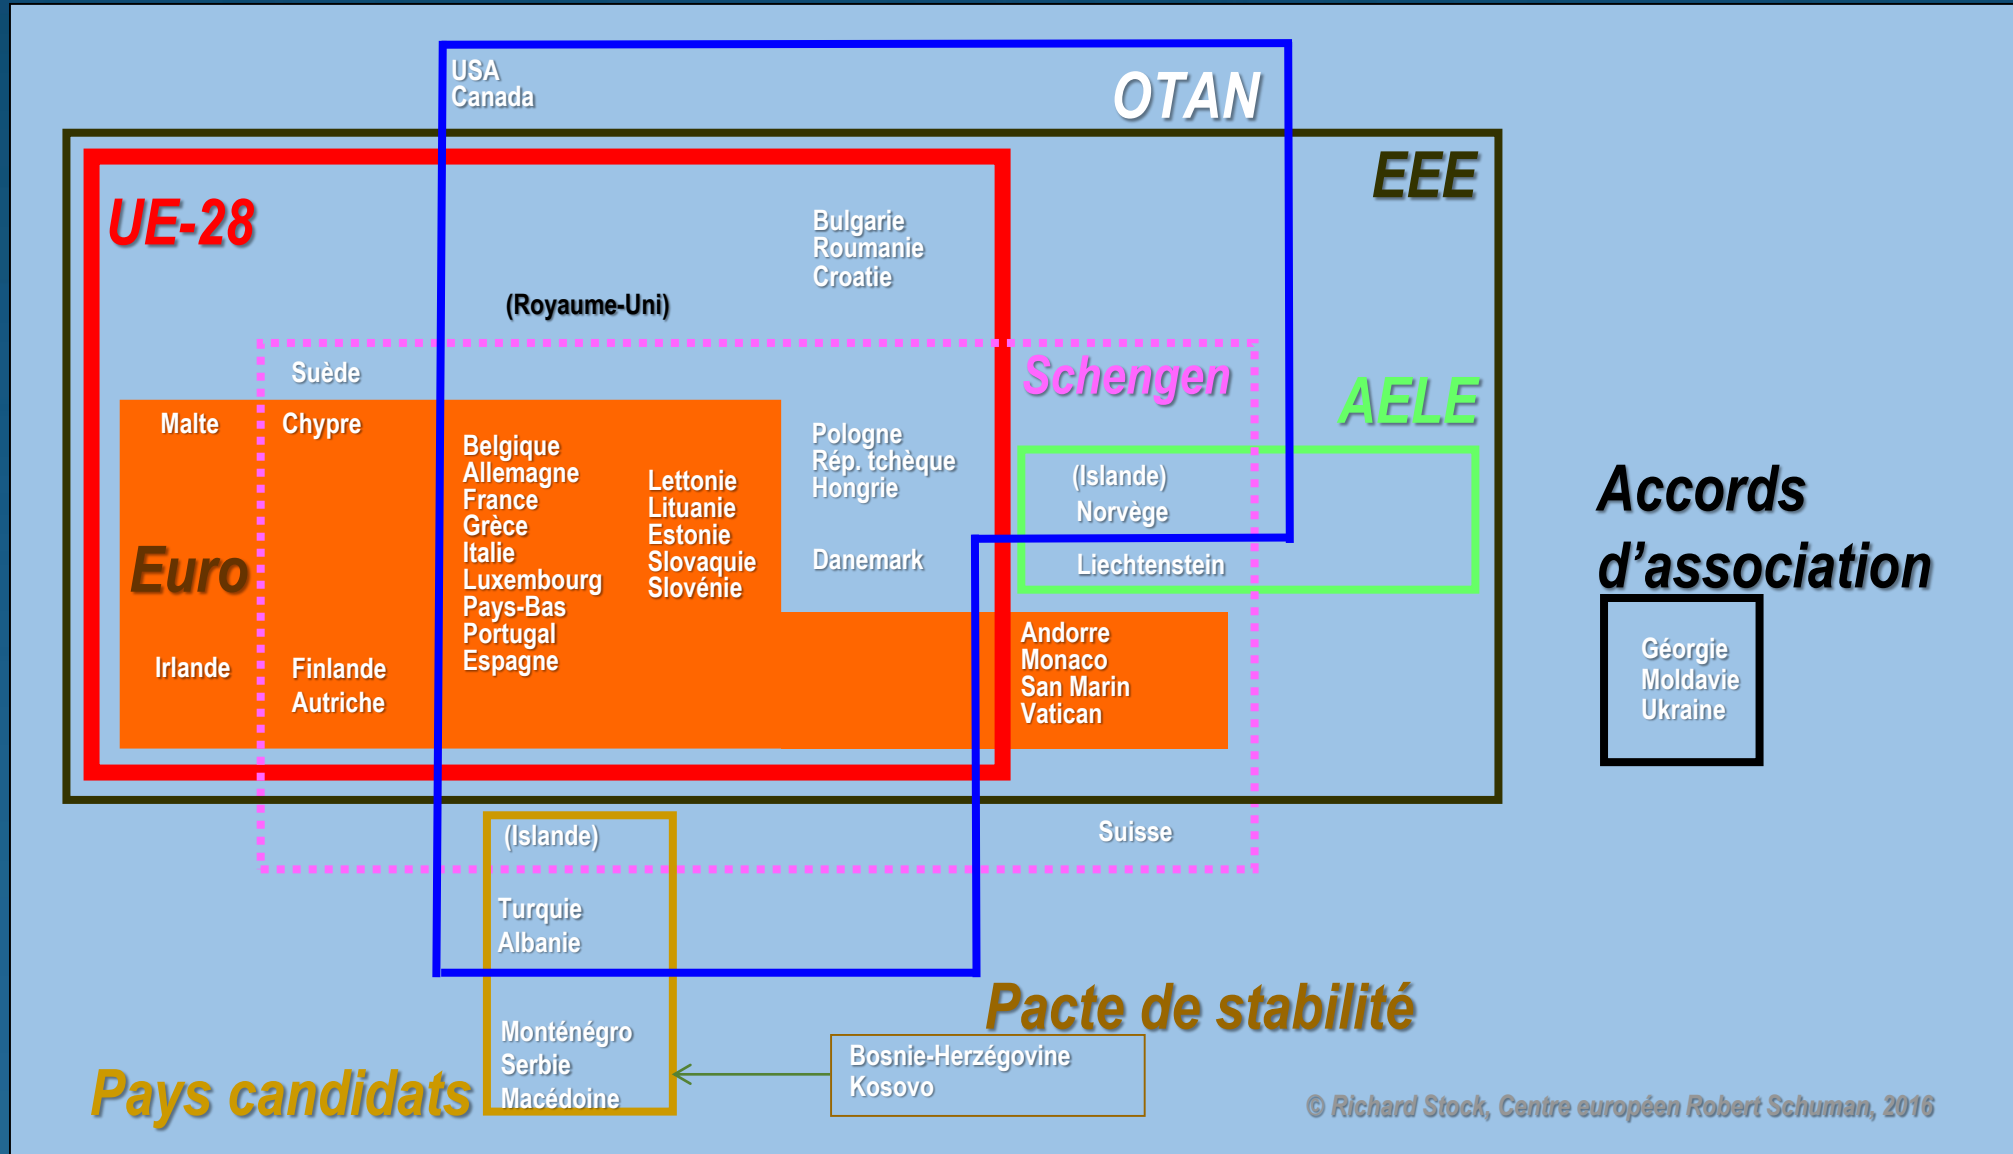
USA
Canada

OTAN

EEE

UE-28

Bulgarie
Roumanie
Croatie

(Royaume-Uni)

Suède

Schengen

AELE

Malte

Chypre

Belgique
Allemagne
France
Grèce
Italie
Luxembourg
Pays-Bas
Portugal
Espagne

Lettonie
Lituanie
Estonie
Slovaquie
Slovénie

Pologne
Rép. tchèque
Hongrie

Danemark

(Islande)
Norvège

Liechtenstein

Accords d'association

Euro

Irlande

Finlande
Autriche

Andorre
Monaco
San Marin
Vatican

Géorgie
Moldavie
Ukraine

(Islande)

Suisse

Turquie
Albanie

Pacte de stabilité

Monténégro
Serbie
Macédoine

Bosnie-Herzégovine
Kosovo

Pays candidats

© Richard Stock, Centre européen Robert Schuman, 2016